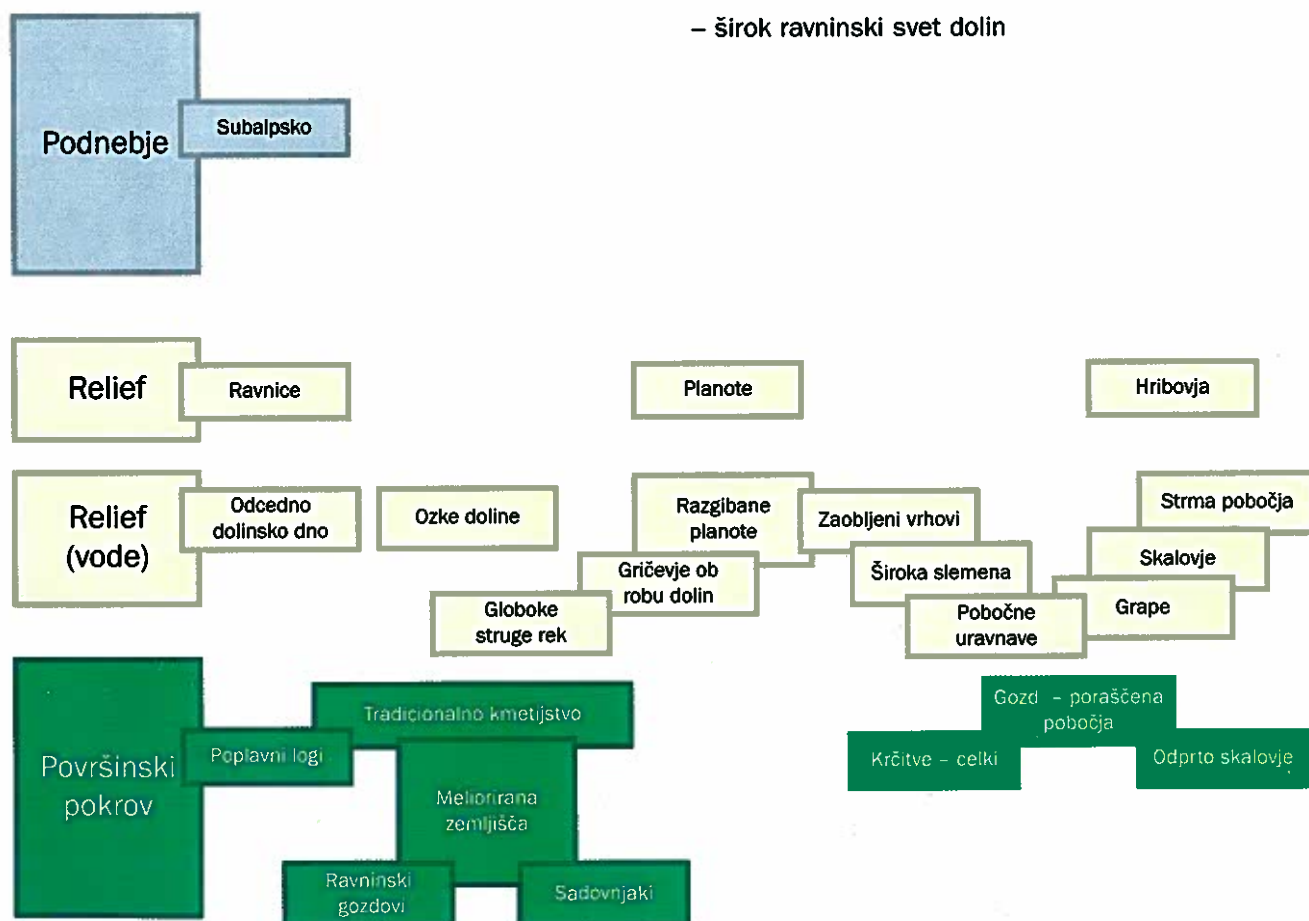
– širok ravninski svet dolin

Podnebje
Subalpsko

Relief
Ravnice
Planote
Hribovja

Relief (vode)
Odcedno dolinsko dno
Ozke doline
Razgibane planote
Zaobljeni vrhovi
Strma pobočja
Gričevje ob robu dolin
Široka slemena
Skalovje
Globoke struge rek
Pobočne uravnave
Grape

Površinski pokrov
Tradicionalno kmetijstvo
Poplavni logi
Meliorirana zemljišča
Ravninski gozdovi
Sadovnjaki
Gozd – poraščena pobočja
Krčitve – celki
Odprto skalovje